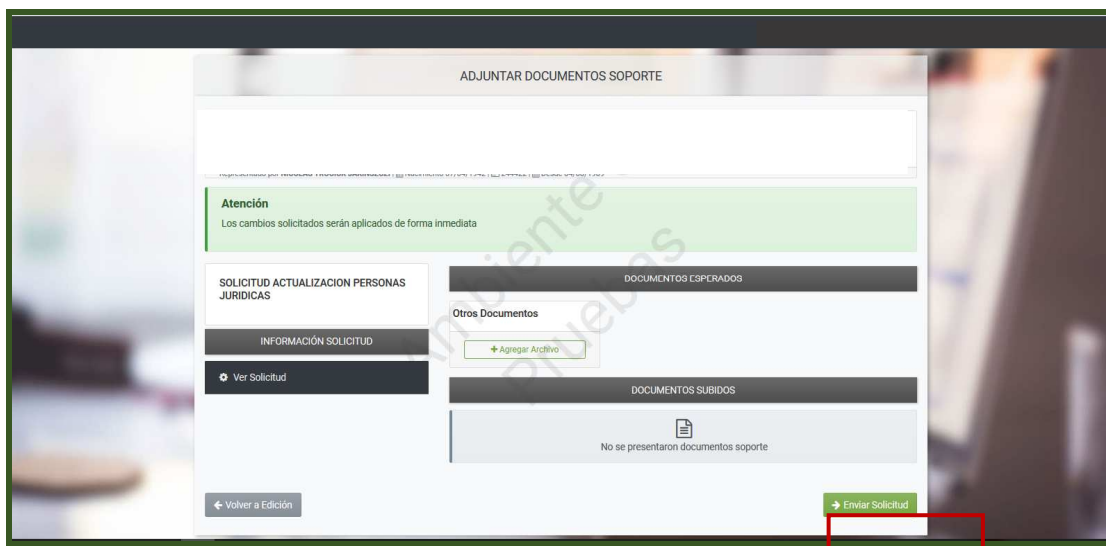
ADJUNTAR DOCUMENTOS SOPORTE

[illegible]

Atención
Los cambios solicitados serán aplicados de forma inmediata

Ambiente Pruebas

SOLICITUD ACTUALIZACION PERSONAS JURIDICAS

INFORMACIÓN SOLICITUD

Ver Solicitud

DOCUMENTOS ESPERADOS

Otros Documentos

+ Agregar Archivo

DOCUMENTOS SUBIDOS

No se presentaron documentos soporte

← Volver a Edición

→ Enviar Solicitud